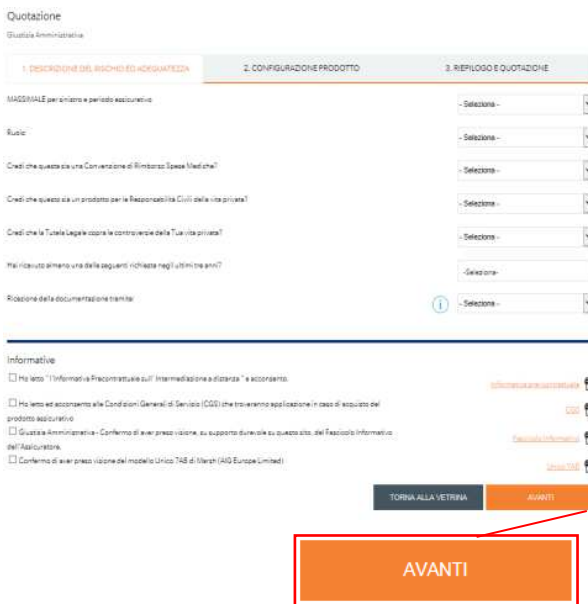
Quotazione

Giustizia Amministrativa

1. DESCRIZIONE DEL RISCHIO ED ADEGUATEZZA

2. CONFIGURAZIONE PRODOTTO

3. RIEPILOGO E QUOTAZIONE

MASSIMALE per sinistro e periodo assicurativo

- Seleziona -

Ruolo

- Seleziona -

Credi che questa sia una Convenzione di Rimborso Spese Mediche?

- Seleziona -

Credi che questo sia un prodotto per la Responsabilità Civile della vita privata?

- Seleziona -

Credi che la Tutela Legale copra le controversie della Tua vita privata?

- Seleziona -

Hai ricevuto almeno una delle seguenti richieste negli ultimi tre anni?

-Seleziona-

Ricezione della documentazione tramite

- Seleziona -

Informative

Ho letto " l'Informativa Precontrattuale sull' Intermediazione a distanza " e acconsento.

Informativa precontrattuale

Ho letto ed acconsento alle Condizioni Generali di Servizio (CGS) che troveranno applicazione in caso di acquisto del prodotto assicurativo

CGS

Giustizia Amministrativa - Confermo di aver preso visione, su supporto durevole su questo sito, del Fascicolo Informativo dell'Assicuratore.

Fascicolo Informativo

Confermo di aver preso visione del modello Unico 7AB di Marsh (AIG Europe Limited)

Unico 7AB

TORNA ALLA VETRINA

AVANTI

AVANTI